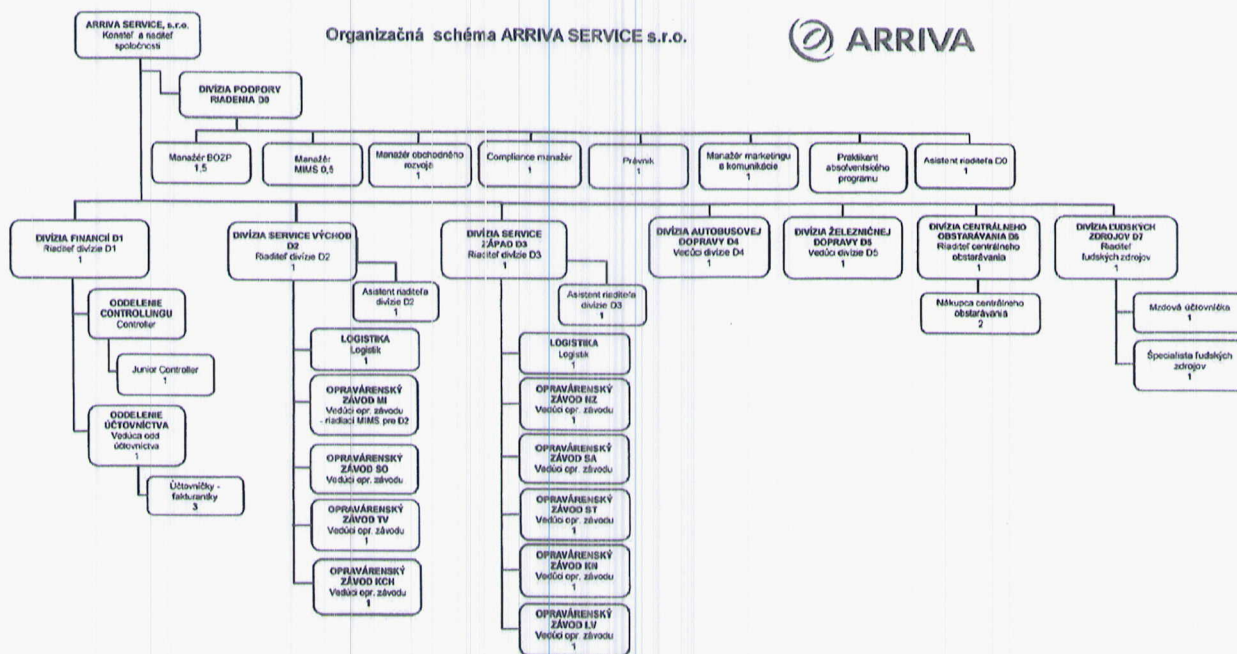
ARRIVA SERVICE, s.r.o.
Konateľ a riaditeľ spoločnosti

Organizačná schéma ARRIVA SERVICE s.r.o.

ARRIVA

DIVÍZIA PODPORY RIADENIA D0

Manažér BOZP
1,5

Manažér MIMS 0,5

Manažér obchodného rozvoja
1

Compliance manažér
1

Právnik
1

Manažér marketingu a komunikácie
1

Praktikant absolventského programu

Asistent riaditeľa D0
1

DIVÍZIA FINANCIÍ D1
Riaditeľ divízie D1
1

ODDELENIE CONTROLLINGU
Controller

Junior Controller
1

ODDELENIE ÚČTOVNÍCTVA
Vedúca odd účtovníctva
1

Účtovníčky - fakturantky
3

DIVÍZIA SERVICE VÝCHOD D2
Riaditeľ divízie D2
1

Asistent riaditeľa divízie D2
1

LOGISTIKA
Logistik
1

OPRAVÁRENSKÝ ZÁVOD MI
Vedúci opr. závodu - riadiaci MIMS pre D2

OPRAVÁRENSKÝ ZÁVOD SO
Vedúci opr. závodu
1

OPRAVÁRENSKÝ ZÁVOD TV
Vedúci opr. závodu
1

OPRAVÁRENSKÝ ZÁVOD KCH
Vedúci opr. závodu
1

DIVÍZIA SERVICE ZÁPAD D3
Riaditeľ divízie D3
1

Asistent riaditeľa divízie D3
1

LOGISTIKA
Logistik
1

OPRAVÁRENSKÝ ZÁVOD NZ
Vedúci opr. závodu
1

OPRAVÁRENSKÝ ZÁVOD SA
Vedúci opr. závodu

OPRAVÁRENSKÝ ZÁVOD ST
Vedúci opr. závodu
1

OPRAVÁRENSKÝ ZÁVOD KN
Vedúci opr. závodu
1

OPRAVÁRENSKÝ ZÁVOD LV
Vedúci opr. závodu
1

DIVÍZIA AUTOBUSOVEJ DOPRAVY D4
Vedúci divízie D4
1

DIVÍZIA ŽELEZNIČNEJ DOPRAVY D5
Vedúci divízie D5
1

DIVÍZIA CENTRÁLNEHO OBSTARÁVANIA D6
Riaditeľ centrálneho obstarávania
1

Nákupca centrálneho obstarávania
2

DIVÍZIA ĽUDSKÝCH ZDROJOV D7
Riaditeľ ľudských zdrojov
1

Mzdová účtovníčka
1

Špecialista ľudských zdrojov
1